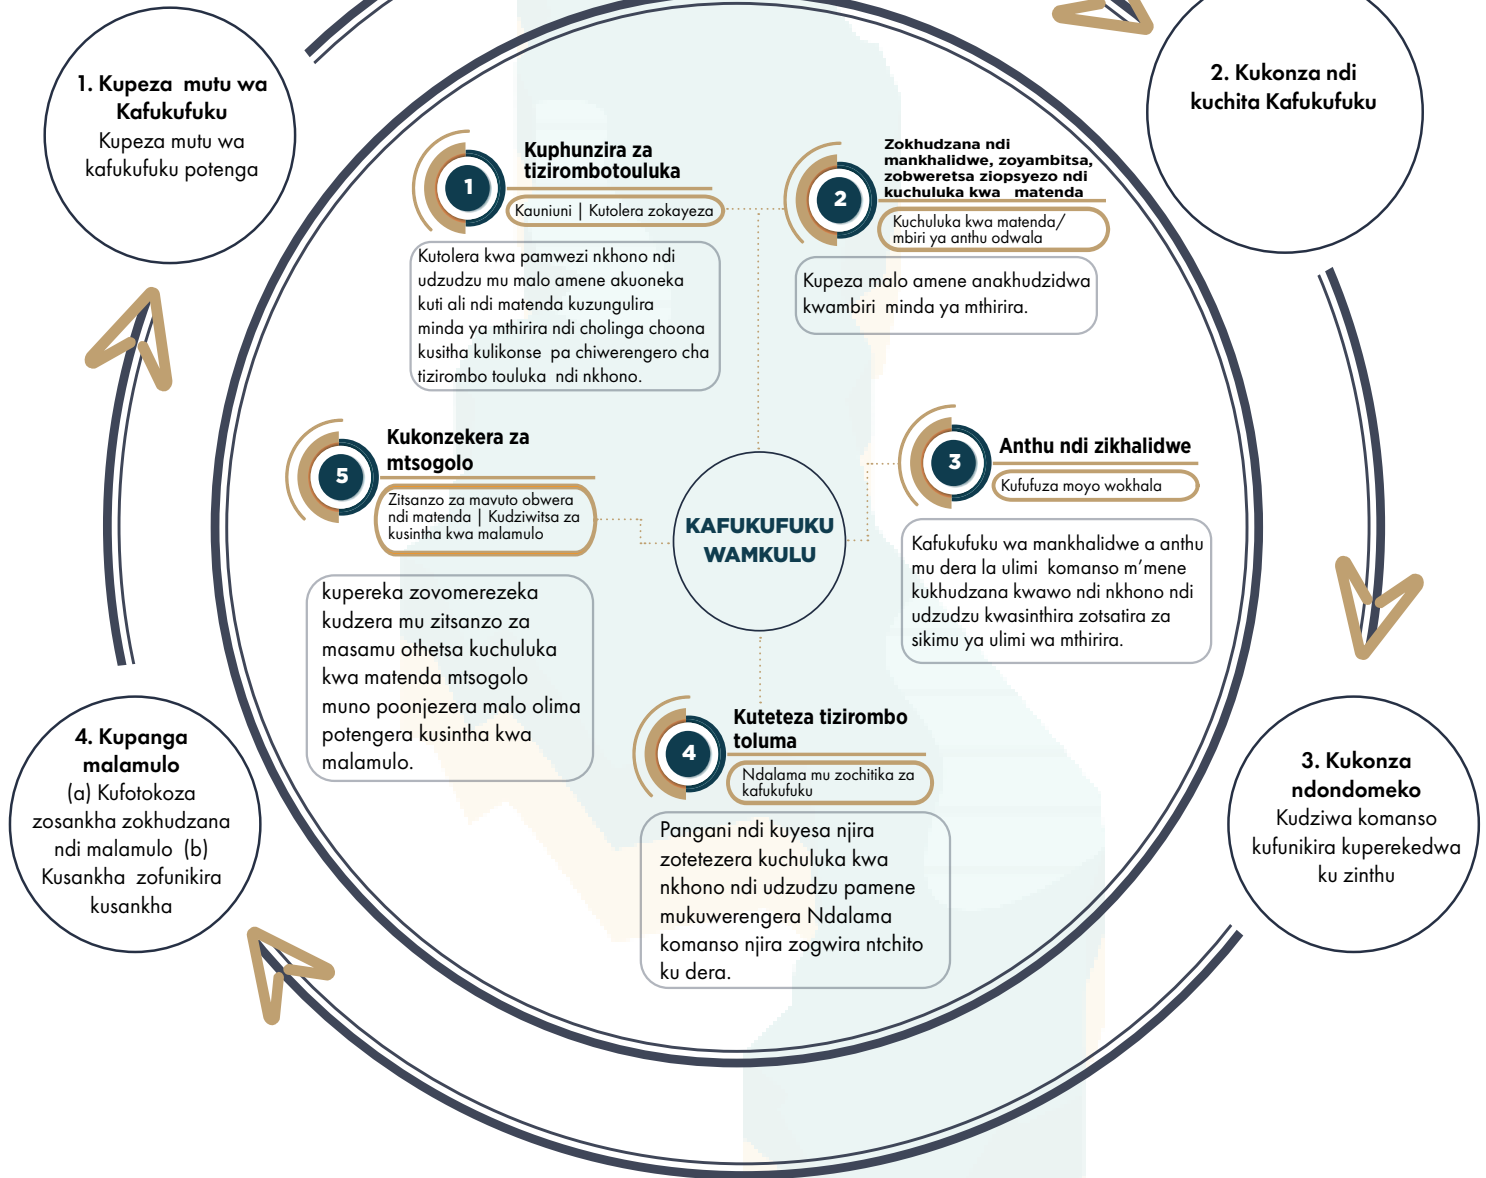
1. Kupeza mutu wa Kafukufuku
Kupeza mutu wa kafukufuku potenga

2. Kukonza ndi kuchita Kafukufuku

1
Kuphunzira za tizirombotouluka
Kauniuni | Kutolera zokayeza
Kutolera kwa pamwezi nkhono ndi udzudzu mu malo amene akuoneka kuti ali ndi matenda kuzungulira minda ya mthirira ndi cholinga choona kusitha kulikonse pa chiwerengero cha tizirombo touluka ndi nkhono.

2
Zokhudzana ndi mankhalidwe, zoyambitsa, zobweretsa ziopsyezo ndi kuchuluka kwa matenda
Kuchuluka kwa matenda/ mbiri ya anthu odwala
Kupeza malo amene anakhudzidwa kwambiri minda ya mthirira.

5
Kukonzekera za mtsogolo
Zitsanzo za mavuto obwera ndi matenda | Kudziwitsa za kusintha kwa malamulo
kupereka zovomerezeka kudzera mu zitsanzo za masamu othetsa kuchuluka kwa matenda mtsogolo muno poonjezera malo olima potengera kusintha kwa malamulo.

KAFUKUFUKU WAMKULU

3
Anthu ndi zikhalidwe
Kufufuza moyo wokhala
Kafukufuku wa mankhalidwe a anthu mu dera la ulimi komanso m'mene kukhudzana kwawo ndi nkhono ndi udzudzu kwasinthira zotsatira za sikimu ya ulimi wa mthirira.

4
Kuteteza tizirombo toluma
Ndalama mu zochitika za kafukufuku
Pangani ndi kuyesa njira zotetezera kuchuluka kwa nkhono ndi udzudzu pamene mukuwerengera Ndalama komanso njira zogwira ntchito ku dera.

4. Kupanga malamulo
(a) Kufotokoza zosankha zokhudzana ndi malamulo (b) Kusankha zofunikira kusankha

3. Kukonza ndondomeko
Kudziwa komanso kufunikira kuperekedwa ku zinthu